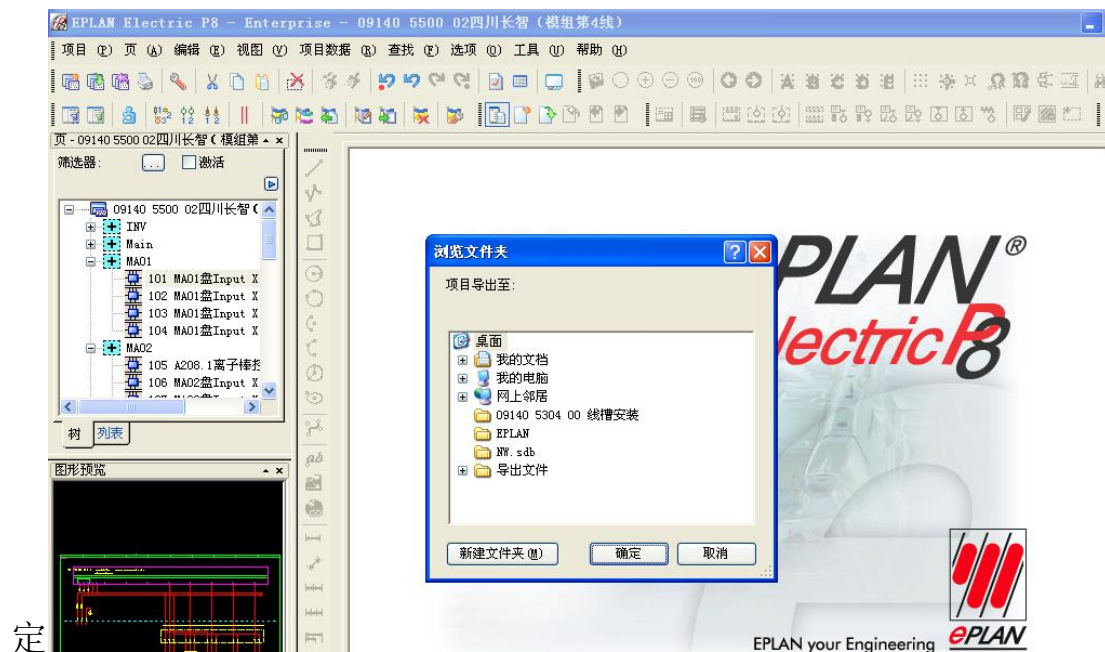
EPLAN Electric P8 - Enterprise - 09140 5500 02四川长智（模组第4线）

项目 (P) 页 (A) 编辑 (E) 视图 (V) 项目数据 (R) 查找 (F) 选项 (O) 工具 (U) 帮助 (H)

页 - 09140 5500 02四川长智（模组第

筛选器： ... 激活

09140 5500 02四川长智（
INV
Main
MA01
101 MA01盘Input X
102 MA01盘Input X
103 MA01盘Input X
104 MA01盘Input X
MA02
105 A208.1离子棒控
106 MA02盘Input X

树 列表

图形预览

浏览文件夹

项目导出至：

桌面
我的文档
我的电脑
网上邻居
09140 5304 00 线槽安装
EPLAN
NW.sdb
导出文件

新建文件夹(M) 确定 取消

EPLAN®
Electric P8

EPLAN your Engineering
EPLAN

定